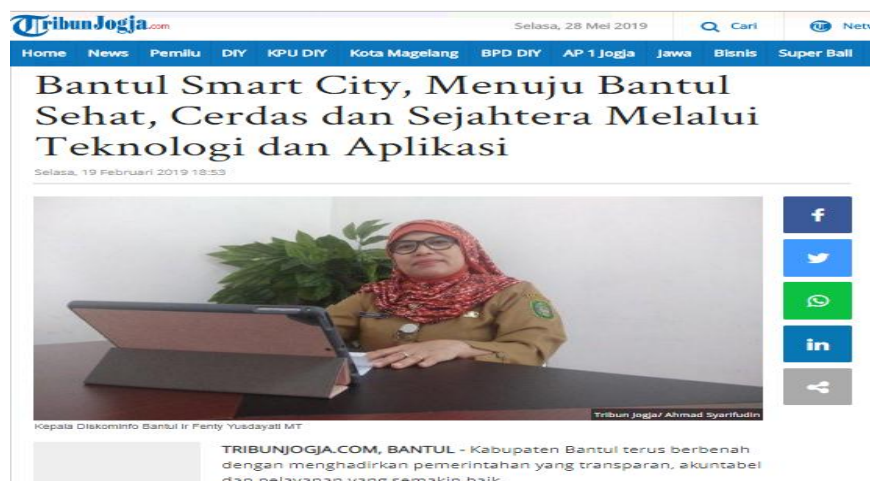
TribunJogja.com

Selasa, 28 Mei 2019

Cari

Netw

Home News Pemilu DIY KPU DIY Kota Magelang BPD DIY AP 1 Jogja Jawa Bisnis Super Ball

Bantul Smart City, Menuju Bantul Sehat, Cerdas dan Sejahtera Melalui Teknologi dan Aplikasi

Selasa, 19 Februari 2019 18:53

f

in

Tribun Jogja/ Ahmad Syarifudin

Kepala Diskominfo Bantul Ir Fenty Yusdayati MT

TRIBUNJOGJA.COM, BANTUL - Kabupaten Bantul terus berbenah dengan menghadirkan pemerintahan yang transparan, akuntabel dan pelayanan yang semakin baik.